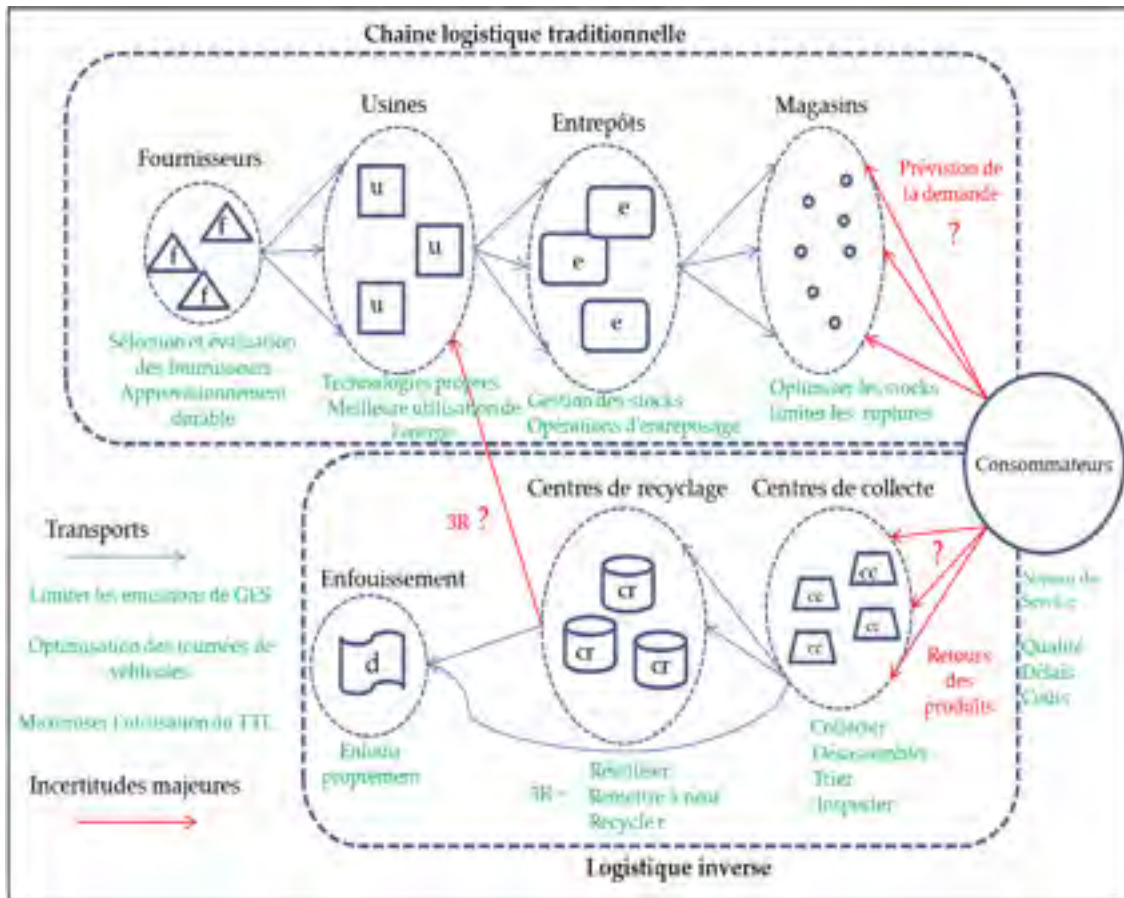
Chaine logistique traditionnelle

Fournisseurs

f

f

f

Sélection et évaluation des fournisseurs
Approvisionnement durable

Usines

u

u

u

Technologies propres
Meilleure utilisation de l'énergie

Entrepôts

e

e

e

Gestion des stocks
Opérations d'entreposage

Magasins

Optimiser les stocks
limiter les ruptures

Prévision de la demande

?

Consommateurs

Niveau de Service

Qualité
Délais
Coûts

Transports

Limiter les émissions de GES

Optimisation des tournées de véhicules

Maximiser l'utilisation du TTL

Incertitudes majeures

3R ?

Centres de recyclage

cr

cr

cr

Centres de collecte

cc

cc

cc

cc

?

Retours des produits

Collecter
Désassembler
Trier
Inspecter

Enfouissement

d

Enfouir proprement

3R = Réutiliser
Remettre à neuf
Recycler

Logistique inverse